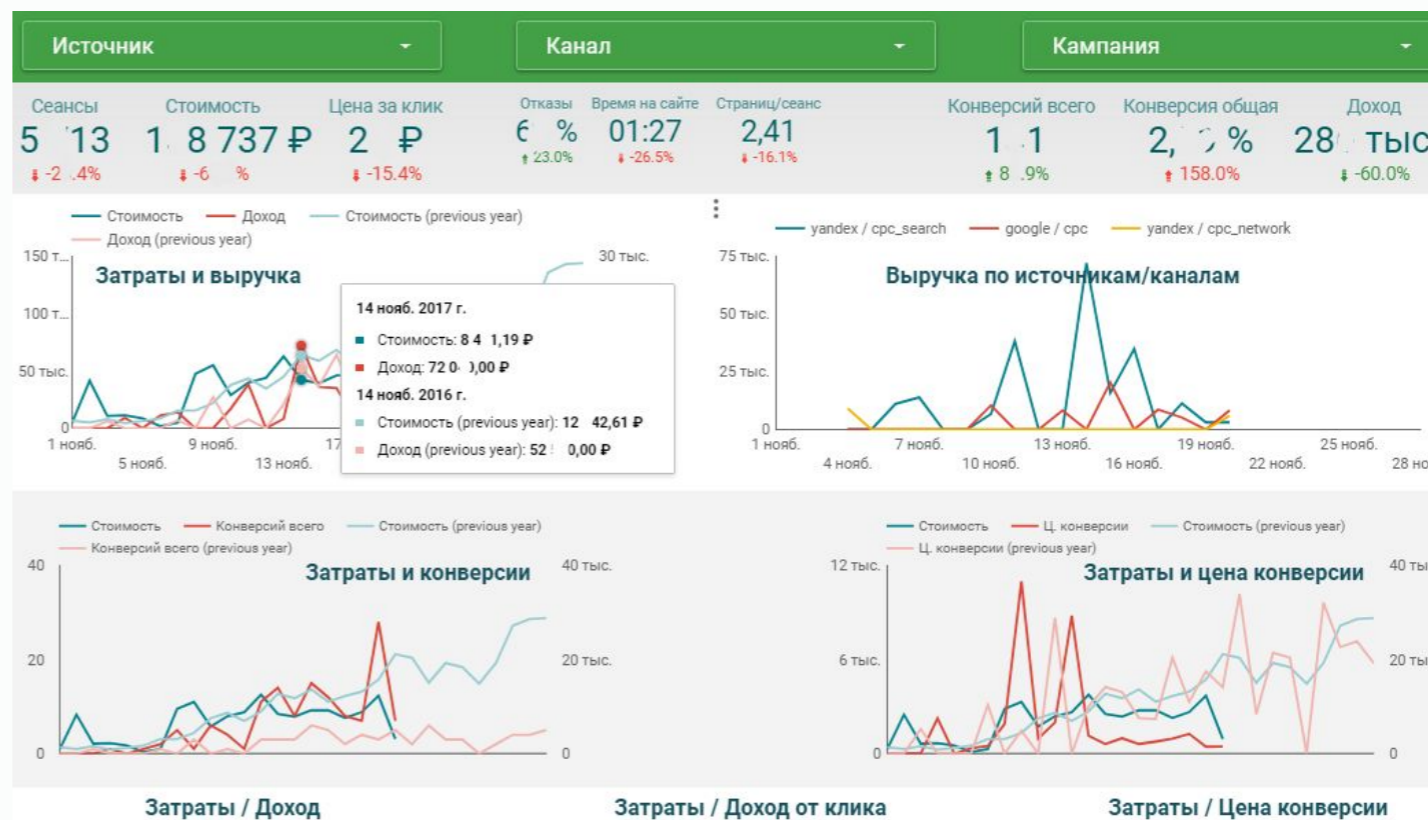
Источник
Канал
Кампания

Сеансы
5 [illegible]13
-2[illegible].4%

Стоимость
1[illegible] 8 737 ₽
-6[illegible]%

Цена за клик
2 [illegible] ₽
-15.4%

Отказы
6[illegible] %
23.0%

Время на сайте
01:27
-26.5%

Страниц/сеанс
2,41
-16.1%

Конверсий всего
1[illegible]1
8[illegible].9%

Конверсия общая
2,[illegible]%
158.0%

Доход
28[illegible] тыс
-60.0%

Стоимость — Доход — Стоимость (previous year) — Доход (previous year)

Затраты и выручка

150 т... 100 т... 50 тыс. 0
30 тыс.
1 нояб. 5 нояб. 9 нояб. 13 нояб. 17

14 нояб. 2017 г.
Стоимость: 8 4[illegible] 1,19 ₽
Доход: 72 0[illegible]0,00 ₽
14 нояб. 2016 г.
Стоимость (previous year): 12 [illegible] 42,61 ₽
Доход (previous year): 52 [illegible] 0,00 ₽

yandex / cpc_search — google / cpc — yandex / cpc_network

Выручка по источникам/каналам

75 тыс. 50 тыс. 25 тыс. 0
1 нояб. 4 нояб. 7 нояб. 10 нояб. 13 нояб. 16 нояб. 19 нояб. 22 нояб. 25 нояб. 28 но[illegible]

Стоимость — Конверсий всего — Стоимость (previous year) — Конверсий всего (previous year)

Затраты и конверсии

40 20 0
40 тыс. 20 тыс. 0

Стоимость — Ц. конверсии — Стоимость (previous year) — Ц. конверсии (previous year)

Затраты и цена конверсии

12 тыс. 6 тыс. 0
40 ты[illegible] 20 ты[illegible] 0

Затраты / Доход
Затраты / Доход от клика
Затраты / Цена конверсии